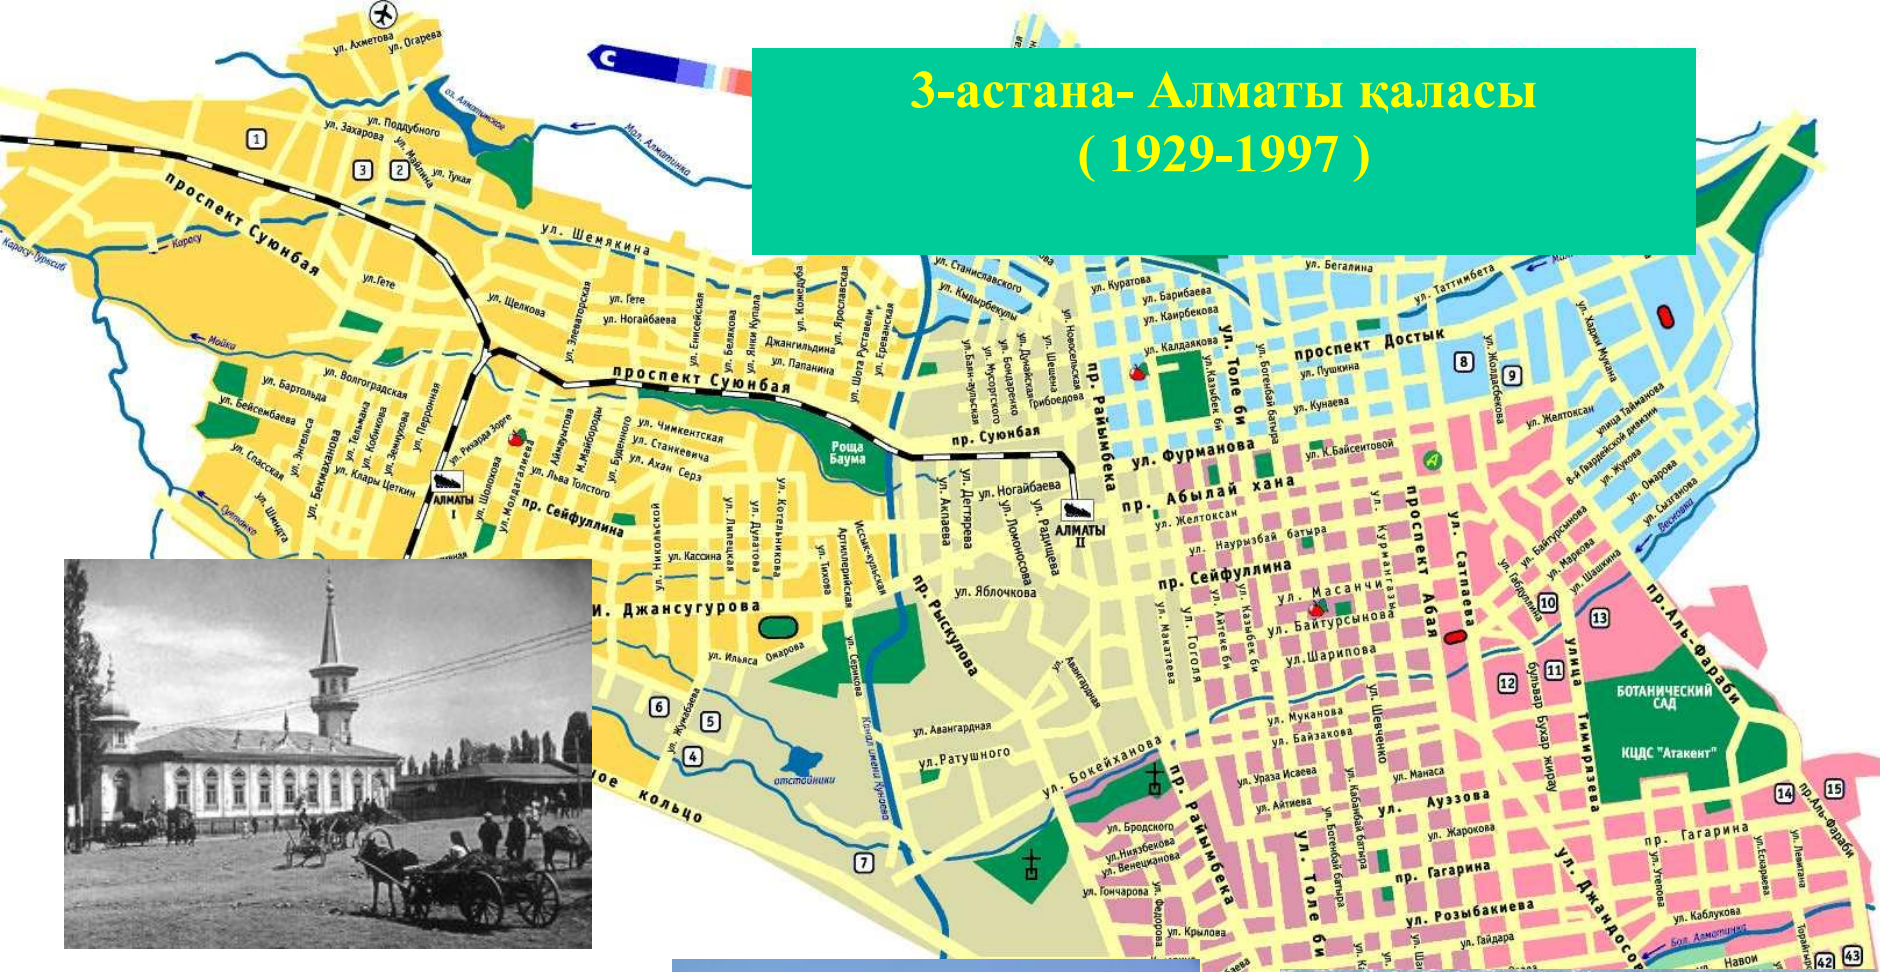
3-астана- Алматы қаласы
( 1929-1997 )

С

ул. Ахметова
ул. Огарева
оз. Алматинское
Мал. Алматинка
ул. Захарова
ул. Поддубного
ул. Майлина
ул. Тукая
1
2
3
проспект Суюнбая
ул. Шемякина
Карасу
Карасу-Турксиб
ул. Гете
ул. Щелкова
ул. Элеваторская
ул. Гете
ул. Ногайбаева
ул. Енисейская
ул. Белякова
ул. Янки Купала
ул. Кожедуба
ул. Ярославская
ул. Джангильдина
ул. Папанина
ул. Шота Руставели
ул. Ереванская
Мойка
ул. Бартольда
ул. Волгоградская
ул. Бейсембаева
ул. Тельмана
ул. Кобикова
ул. Земнухова
ул. Перронная
проспект Суюнбая
ул. Спасская
ул. Энгельса
ул. Бекмаханова
ул. Клары Цеткин
ул. Рихарда Зорге
ул. Айманова
ул. М.Майбороды
ул. Буденного
ул. Чимкентская
ул. Станкевича
ул. Ахан Серэ
ул. Льва Толстого
Роща Баума
ул. Шолохова
ул. Молдагалиева
пр. Сейфуллина
АЛМАТЫ I
ул. Шмидта
Султанка
ул. Никольская
ул. Липецкая
ул. Дулатова
ул. Котельникова
ул. Тихова
ул. Артиллерийская
Иссык-кульская
ул. Кассина
ул. Джансугурова
ул. Ильяса Омарова
ул. Серикова
Канал имени Кунаева
отстойники
6
5
4
ул. Жумабаева
ое кольцо
7
ул. Станиславского
ул. Кыдырбекулы
ул. Баян-аульская
ул. Мусоргского
ул. Бокейханова
ул. Джангельдина
ул. Шевцова
ул. Грибоедова
ул. Новоселовская
пр. Раимбека
пр. Суюнбая
ул. Дегтярева
ул. Аксаева
ул. Ногайбаева
ул. Ломоносова
ул. Радищева
АЛМАТЫ II
ул. Яблочкова
пр. Рыскулова
ул. Авангардная
ул. Авангардная
ул. Ратушного
ул. Бокейханова
ул. Макатаева
ул. Гоголя
ул. Кураtова
ул. Барибаева
ул. Каирбекова
ул. Калдаякова
ул. Казыбек би
ул. Толе би
ул. Богенбай батыра
ул. Фурманова
пр. Абылай хана
ул. Желтоксан
ул. Наурызбай батыра
ул. Кунаева
ул. Пушкина
проспект Достык
ул. Бегалина
ул. Таттимбета
ул. Жолдасбекова
ул. Хаджи Мукана
улица Тайманова
8-й Гвардейской дивизии
ул. Жукова
ул. Омарова
ул. Сыздыкова
Весновка
ул. Желтоксан
8
9
ул. К.Байсеитовой
пр. Сейфуллина
ул. Кунаева
ул. Айтеке би
ул. Казыбек би
ул. Масанчи
ул. Байтурсынова
ул. Шарипова
проспект Абая
ул. Сатпаева
ул. Байтурсынова
ул. Габдуллина
ул. Маркова
ул. Шашкина
10
11
12
13
бульвар Бухар жырау
улица Тимирязева
пр. Аль-Фараби
БОТАНИЧЕСКИЙ САД
КЦДС "Атакент"
ул. Муканова
ул. Байзакова
ул. Шевченко
ул. Уразы Исаева
ул. Айтиева
ул. Кабанбай батыра
ул. Манаса
ул. Ауэзова
ул. Жарокова
ул. Бродского
ул. Ниязбекова
ул. Венецианова
ул. Гончарова
ул. Федорова
пр. Раимбека
ул. Толе би
ул. Богенбай батыра
пр. Гагарина
ул. Розыбакиева
ул. Джандосова
ул. Крылова
ул. Гайдара
пр. Гагарина
ул. Утепова
ул. Ескараева
ул. Левитана
пр. Аль-Фараби
14
15
ул. Каблукова
Бол. Алматинка
Навои
42
43